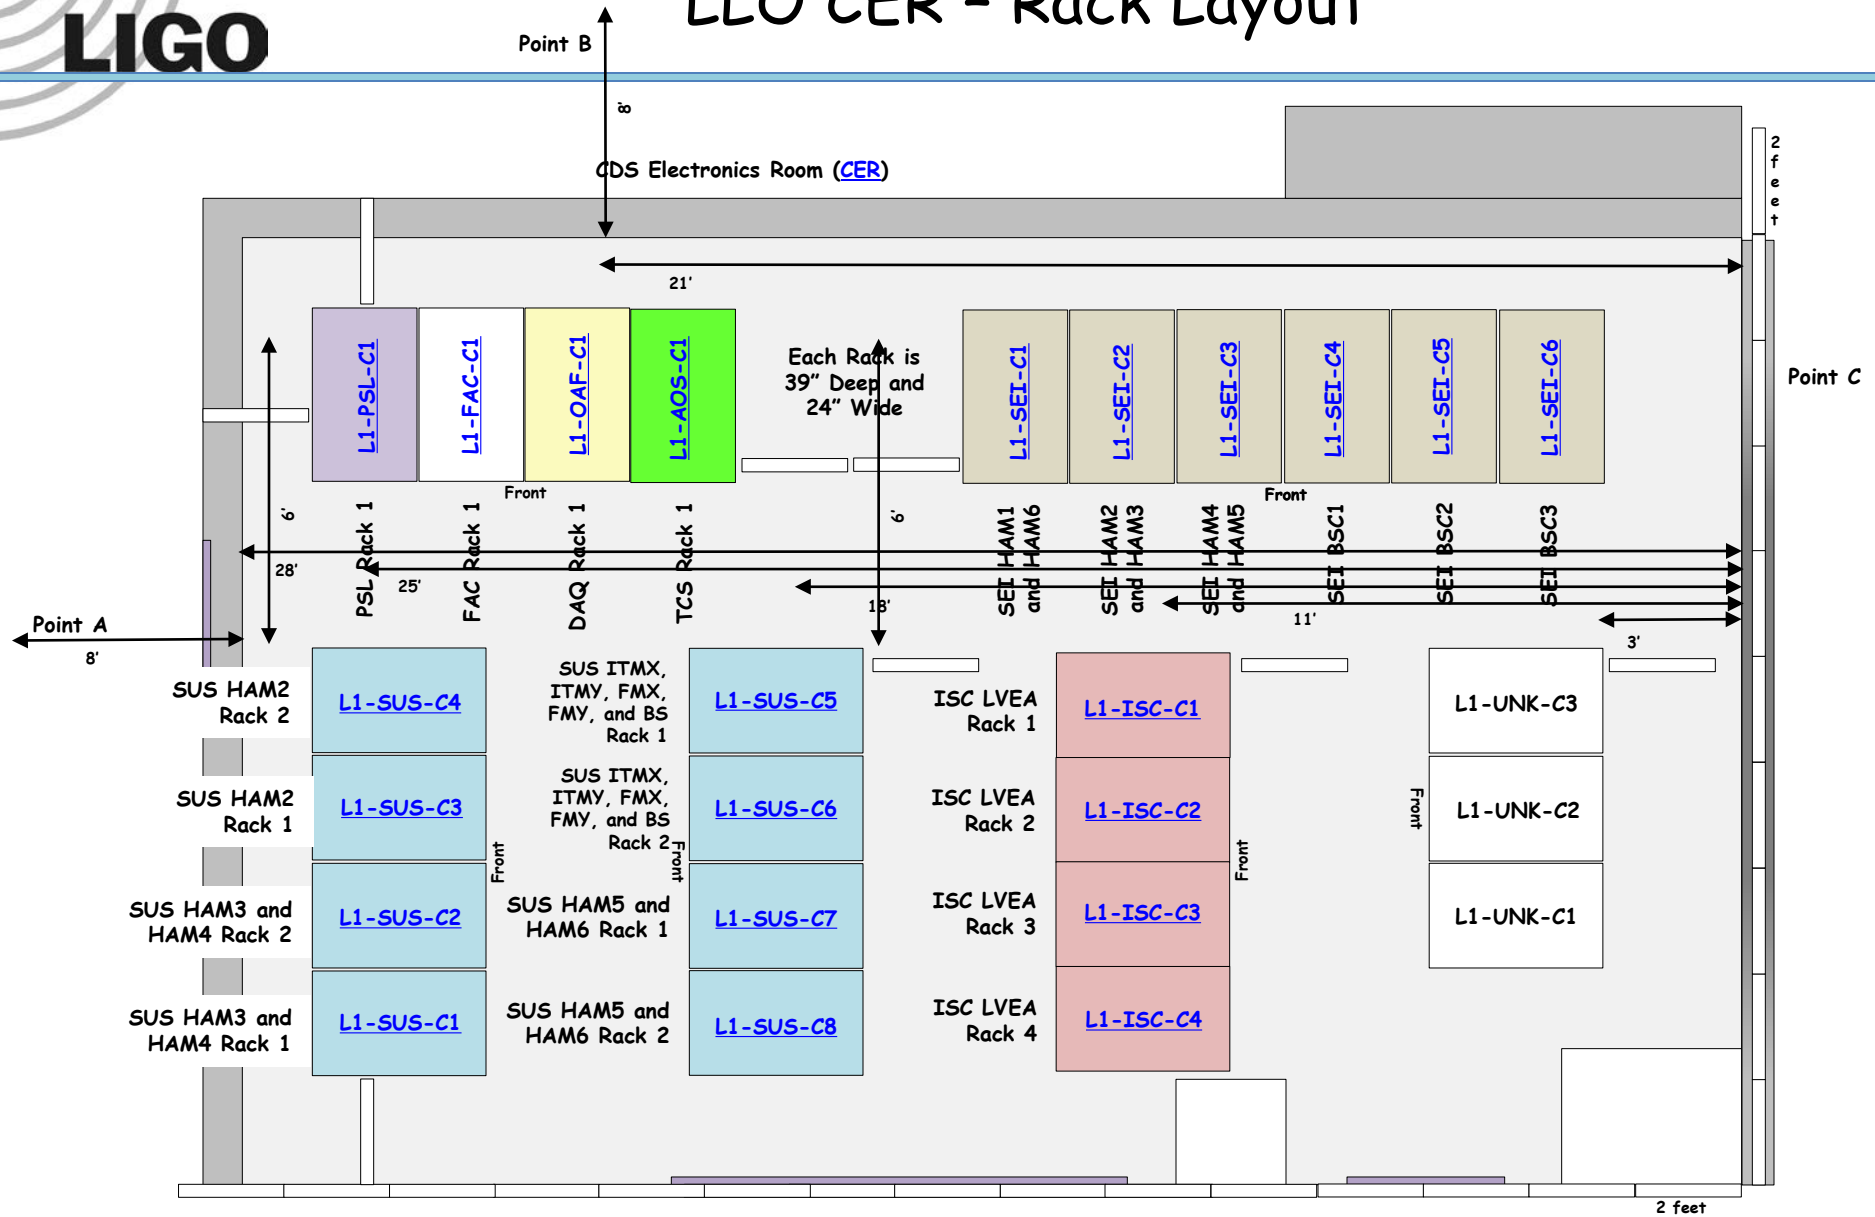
LIGO

LLO CER – Rack Layout

Point B

8'

CDS Electronics Room (CER)

2 feet

21'

Point C

L1-PSL-C1

L1-FAC-C1

L1-OAF-C1

L1-AOS-C1

Each Rack is 39" Deep and 24" Wide

L1-SEI-C1

L1-SEI-C2

L1-SEI-C3

L1-SEI-C4

L1-SEI-C5

L1-SEI-C6

Front

Front

6'

6'

PSL Rack 1

FAC Rack 1

DAQ Rack 1

TCS Rack 1

SEI HAM1 and HAM6

SEI HAM2 and HAM3

SEI HAM4 and HAM5

SEI BSC1

SEI BSC2

SEI BSC3

28'

25'

18'

11'

3'

Point A

8'

SUS HAM2 Rack 2

L1-SUS-C4

SUS ITMX, ITMY, FMX, FMY, and BS Rack 1

L1-SUS-C5

ISC LVEA Rack 1

L1-ISC-C1

L1-UNK-C3

SUS HAM2 Rack 1

L1-SUS-C3

SUS ITMX, ITMY, FMX, FMY, and BS Rack 2

L1-SUS-C6

ISC LVEA Rack 2

L1-ISC-C2

Front

L1-UNK-C2

Front

Front

Front

SUS HAM3 and HAM4 Rack 2

L1-SUS-C2

SUS HAM5 and HAM6 Rack 1

L1-SUS-C7

ISC LVEA Rack 3

L1-ISC-C3

L1-UNK-C1

SUS HAM3 and HAM4 Rack 1

L1-SUS-C1

SUS HAM5 and HAM6 Rack 2

L1-SUS-C8

ISC LVEA Rack 4

L1-ISC-C4

2 feet